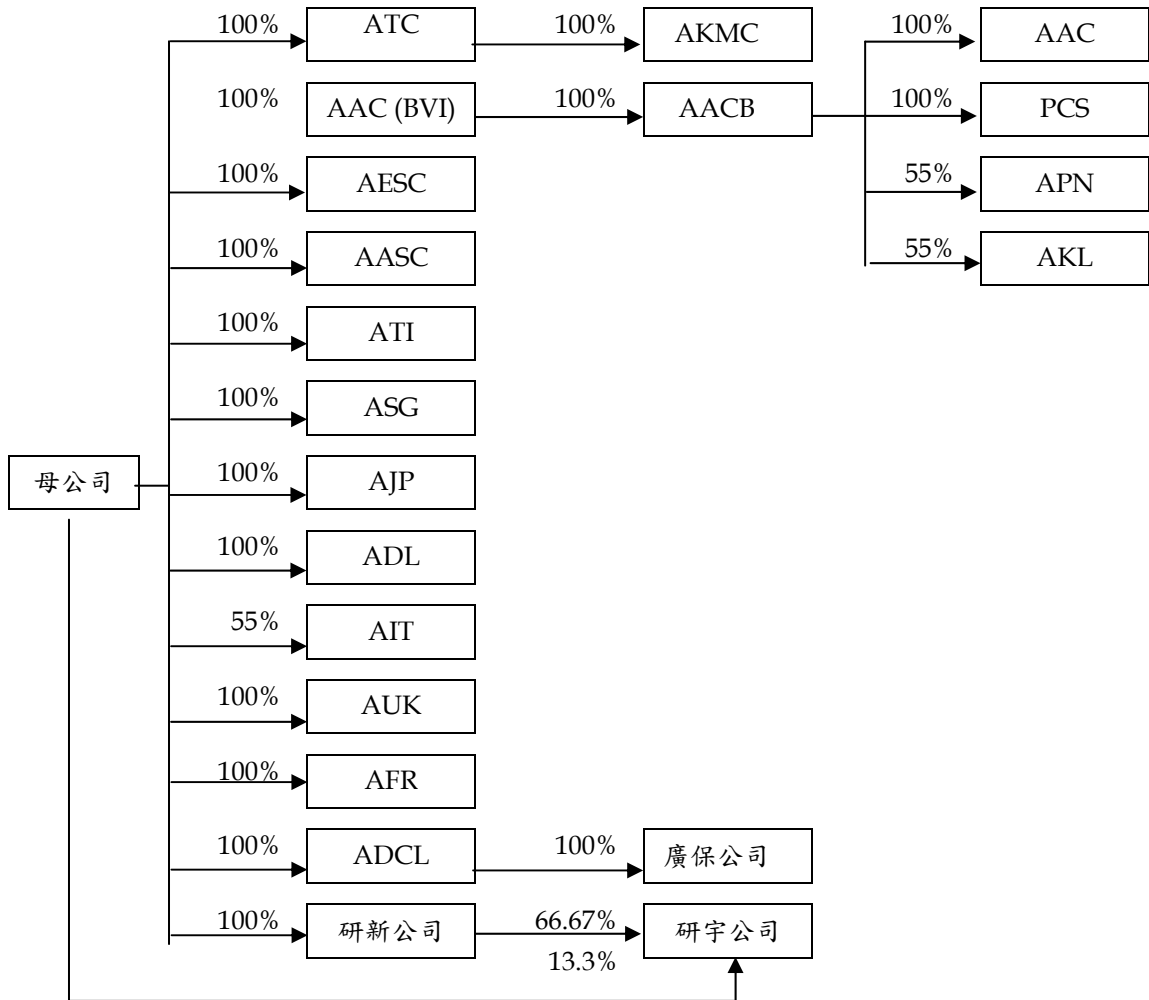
100% ATC 100% AKMC 100% AAC

100% AAC (BVI) 100% AACB 100% PCS

55% APN

55% AKL

100% AESC

100% AASC

100% ATI

100% ASG

母公司

100% AJP

100% ADL

55% AIT

100% AUK

100% AFR

100% ADCL 100% 廣保公司

100% 研新公司 66.67% 研宇公司

13.3%